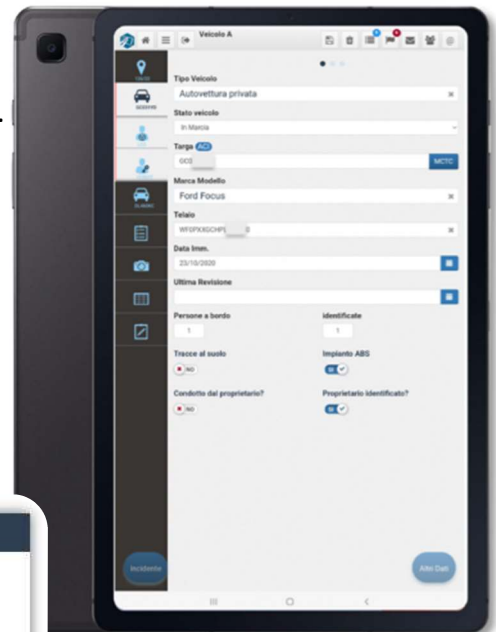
Veicolo A

Tipo Veicolo
Autovettura privata

Stato veicolo
In Marcia

Targa AD
GC0
MCTC

Marca Modello
Ford Focus

Telaio
WF0FXXGCHF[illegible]0

Data Imm.
23/10/2020

Ultima Revisione

Persone a bordo
1

identificate
1

Tracce al suolo
NO

Impianto ABS
SI

Condotto dal proprietario?
NO

Proprietario identificato?
SI

Incidente

Altri Dati